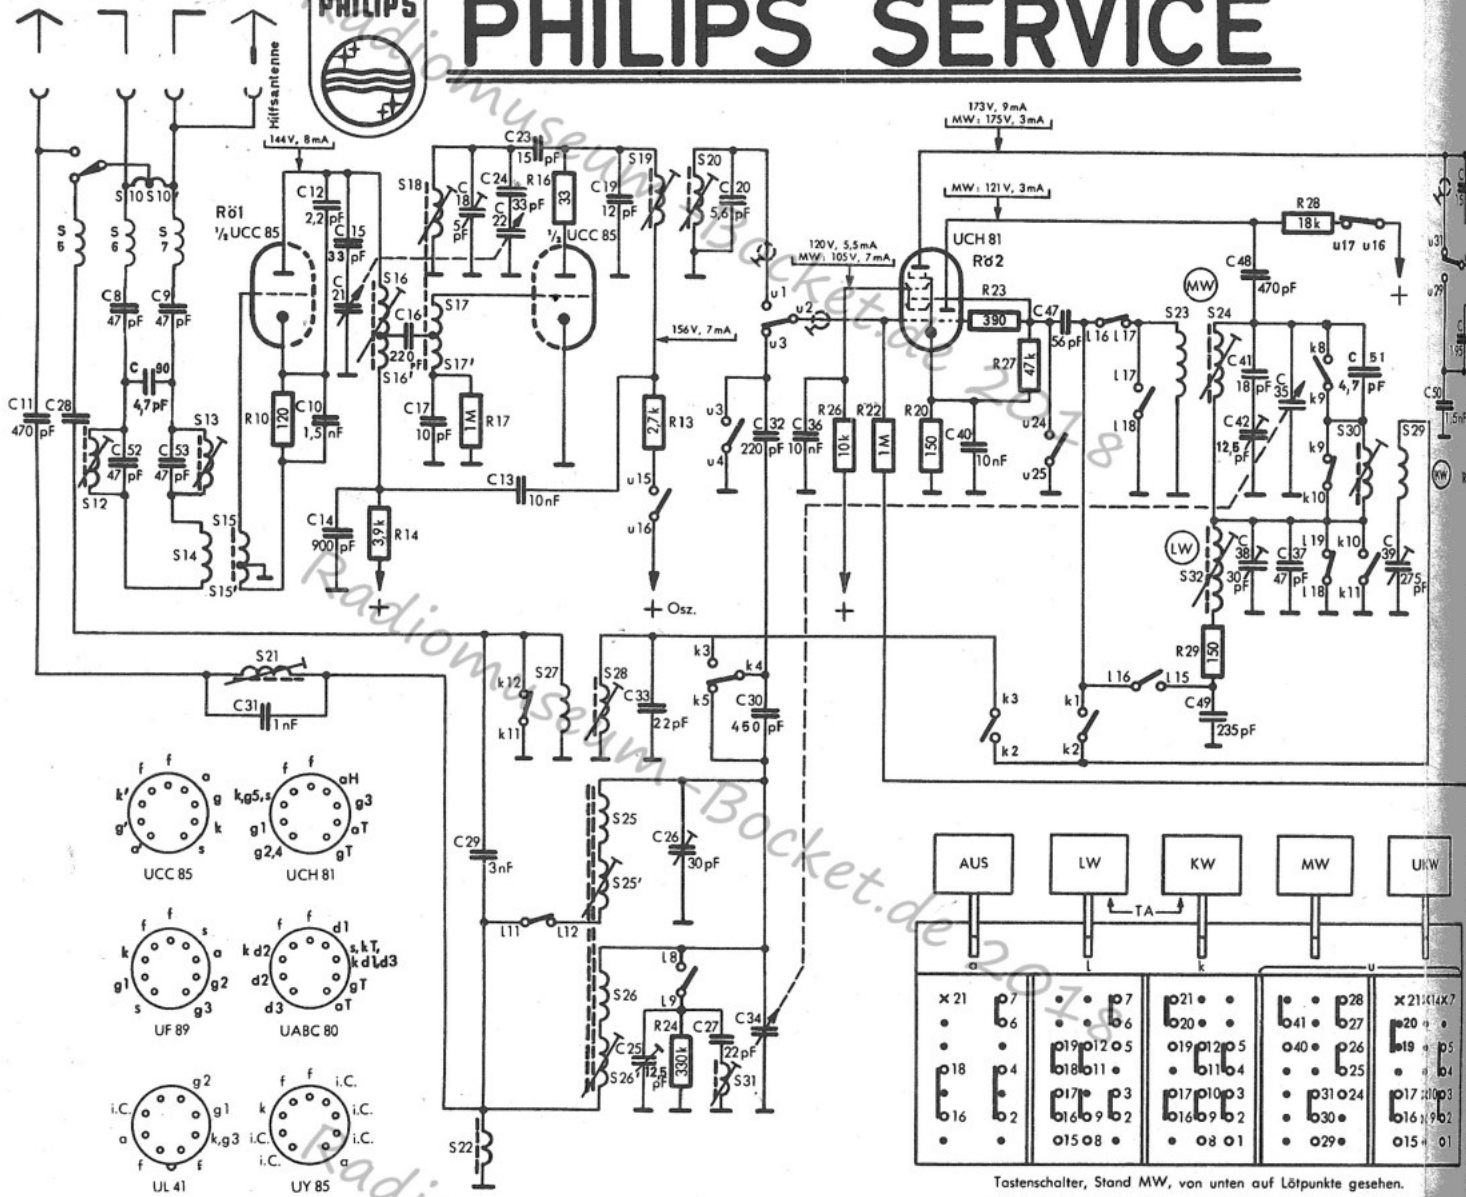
PHILIPS

PHILIPS SERVICE

Radiomuseum-Bocket.de 2018

Hilfsantenne

144V, 8mA

Rö1 ½UCC 85

S 5 S 6 S 7 S10 S10'

C8 47pF C9 47pF C 90 4,7pF

C11 470pF C28

C52 47pF C53 47pF S12 S13 S14 S15 S15'

C12 2,2pF C15 33pF C 21 S16 S16' C16 220pF

R10 120 C10 1,5nF

C14 900pF R14 3,9k +

S18 C 18 5pF C24 C 22 C23 15pF R16 33pF 33 ½UCC 85 C19 12pF S19 S20 C20 5,6pF

S17 S17' C17 10pF 1M R17

156V, 7mA R13 2,7k C13 10nF u15 u16 + Osz.

u1 u2 u3 u3 u4 C32 220pF C36 10nF

120V, 5,5mA MW: 105V, 7mA

R26 10k R22 1M R20 150 C40 10nF +

173V, 9mA MW: 175V, 3mA

MW: 121V, 3mA

UCH 81 Rö2

R23 390 C47 56pF R27 47k u24 u25

L16 L17 L17 L18 S23 S24

R28 18k u17 u16 +

MW C48 470pF C41 18pF C 35 k8 k9 C 51 4,7pF C42 12,5pF k9 S30 k10 S29

LW C38 30pF C37 47pF L19 L18 k10 k11 C 39 275pF S32

R29 150 C49 235pF L16 L15 k1 k2 k3 k2

S21 C31 1nF

k12 k11 S27 S28 C33 22pF k3 k4 k5 C30 450pF

S25 S25' C26 30pF

C29 3nF L11 L12

S26 S26' L8 L9 R24 330k C25 12,5pF C27 22pF C34 S31

S22

UCC 85 UCH 81 UF 89 UABC 80 UL 41 UY 85

f f k' a g g' k a s

kg5,s g1 g2,4 f f aH g3 aT gT

k g1 s f f s a g2 g3

k d2 d2 d3 f f d1 s,kT, kd1,d3 gT aT

i.C. a f g2 g1 k,g3 f

k i.C. i.C. f f i.C. i.C. i.C. a

AUS LW KW MW UKW

TA

a l k u

×21 7 6 18 4 16 2

7 6 19 12 5 18 11 17 10 3 16 9 2 15 8

21 20 19 12 5 11 4 17 10 3 16 9 2 8 1

28 41 27 40 26 25 31 24 30 29

×21 14 ×7 20 19 5 4 17 10 3 16 9 2 15 1

Tastenschalter, Stand MW, von unten auf Lötpunkte gesehen.